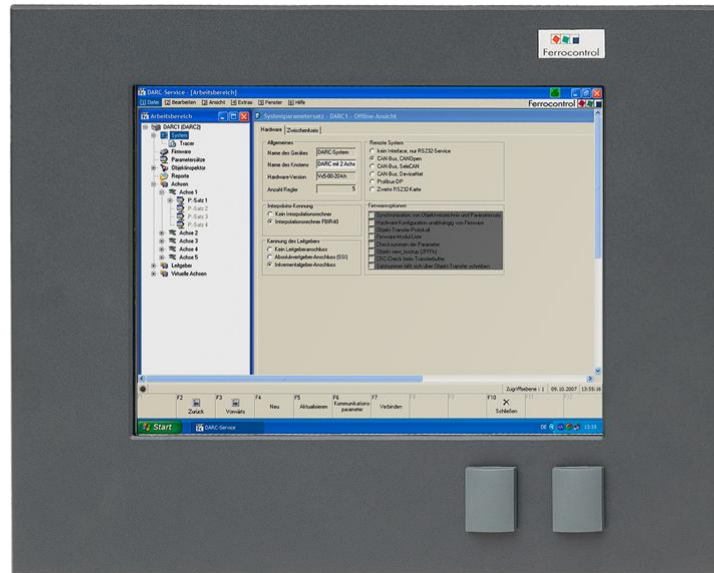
Ferrocontrol

DARC-Service - [Arbeitsbereich]

Datei Bearbeiten Ansicht Extras Fenster Hilfe

Ferrocontrol

Arbeitsbereich

DARC1 (DARC2)
System
Tracer
Firmware
Parametrsätze
Objektinspektor
Reports
Achsen
Achse 1
P-Satz 1
P-Satz 2
P-Satz 3
P-Satz 4
Achse 2
Achse 3
Achse 4
Achse 5
Leitgeber
Virtuelle Achsen

Systemparametersatz - DARC1 - Offline-Ansicht

Hardware Zwischenkreis

Allgemeines
Name des Gerätes DARC-System
Name des Knotens DARC mit 2 Achs
Hardware-Version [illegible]
Anzahl Regler 5

Interpolator-Kennung
Kein Interpolationsrechner
Interpolationsrechner FBIR40

Kennung des Leitgebers
Kein Leitgeberanschluss
Absolutwertgeber-Anschluss (SSI)
Inkrementalgeber-Anschluss

Remote System
Kein Interface, nur RS232-Service
CAN-Bus, CANOpen
CAN-Bus, SeleCAN
CAN-Bus, DeviceNet
Profibus-DP
Zweite RS232-Karte

Firmwareoptionen
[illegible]

Zugriffsebene : 1 09.10.2007 13:55:16

F2 Zurück F3 Vorwärts F4 Neu F5 Aktualisieren F6 Kommunikationsparameter F7 Verbinden F8 F9 F10 Schließen F11 F12

Start DARC-Service DE 13:55